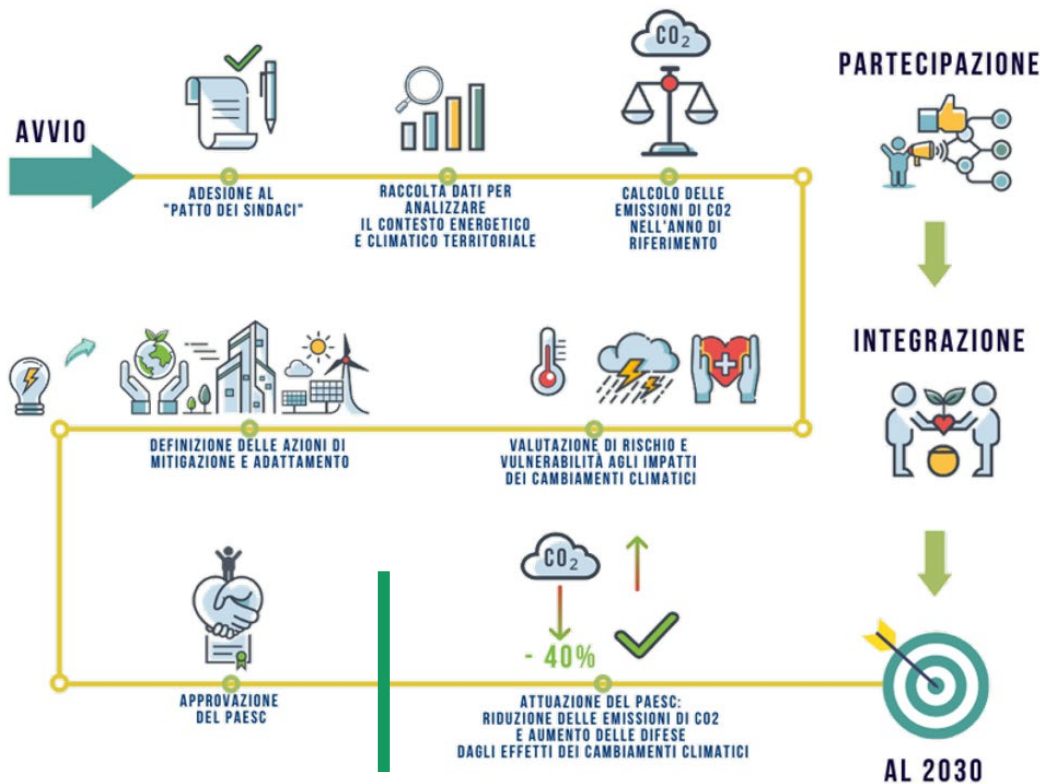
AVVIO

ADESIONE AL "PATTO DEI SINDACI"

RACCOLTA DATI PER ANALIZZARE IL CONTESTO ENERGETICO E CLIMATICO TERRITORIALE

$CO_2$

CALCOLO DELLE EMISSIONI DI CO2 NELL'ANNO DI RIFERIMENTO

PARTECIPAZIONE

INTEGRAZIONE

DEFINIZIONE DELLE AZIONI DI MITIGAZIONE E ADATTAMENTO

VALUTAZIONE DI RISCHIO E VULNERABILITÀ AGLI IMPATTI DEI CAMBIAMENTI CLIMATICI

$CO_2$

- 40%

APPROVAZIONE DEL PAESC

ATTUAZIONE DEL PAESC: RIDUZIONE DELLE EMISSIONI DI CO2 E AUMENTO DELLE DIFESE DAGLI EFFETTI DEI CAMBIAMENTI CLIMATICI

AL 2030